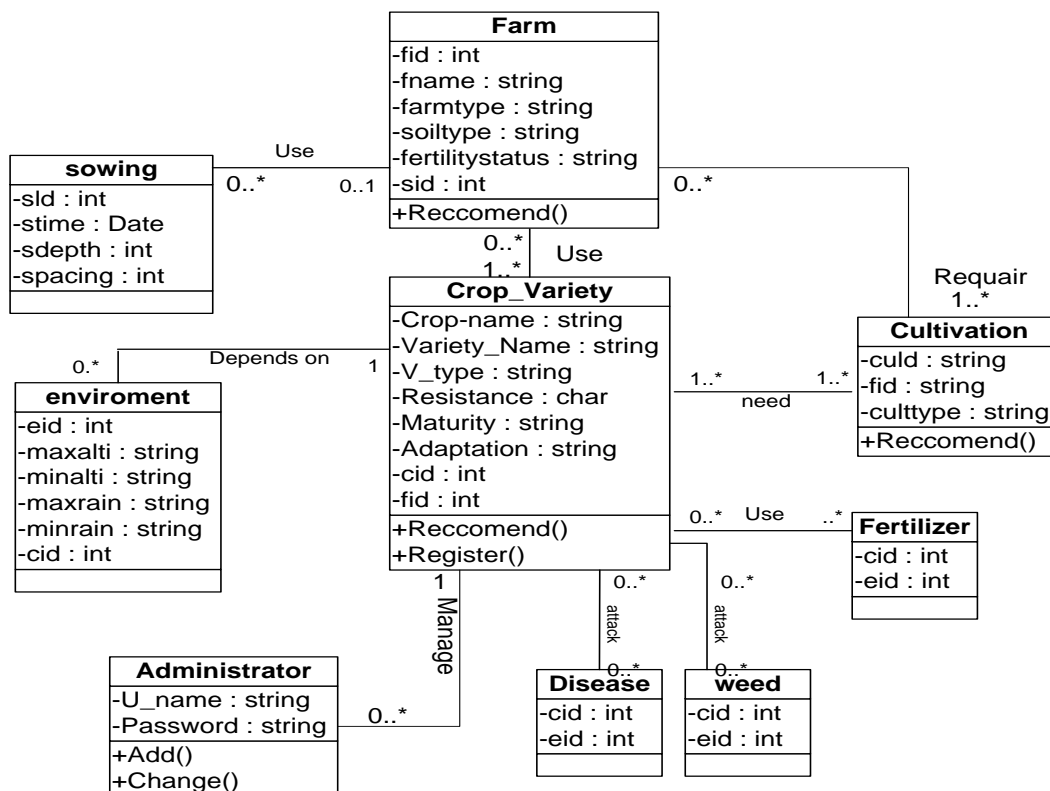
Farm
-fid : int
-fname : string
-farmtype : string
-soiltype : string
-fertilitystatus : string
-sid : int
+Reccomend()

Use
0..*
0..1

sowing
-sId : int
-stime : Date
-sdepth : int
-spacing : int

0..*

0..*
Use
1..*

Requair
1..*

Crop_Variety
-Crop-name : string
-Variety_Name : string
-V_type : string
-Resistance : char
-Maturity : string
-Adaptation : string
-cid : int
-fid : int
+Reccomend()
+Register()

0.*
Depends on
1

enviroment
-eid : int
-maxalti : string
-minalti : string
-maxrain : string
-minrain : string
-cid : int

Cultivation
-culd : string
-fid : string
-culttype : string
+Reccomend()

1..*
1..*
need

0..*
Use
..*

Fertilizer
-cid : int
-eid : int

1
Manage

0..*
attack
0..*

0..*
attack
0..*

Administrator
-U_name : string
-Password : string
+Add()
+Change()

0..*

Disease
-cid : int
-eid : int

weed
-cid : int
-eid : int